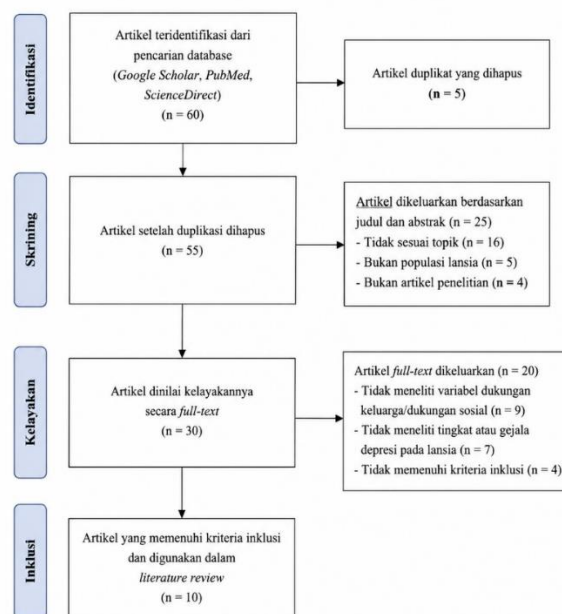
Identifikasi

Artikel teridentifikasi dari pencarian database (Google Scholar, PubMed, ScienceDirect) (n = 60)

Artikel duplikat yang dihapus (n = 5)

Skrining

Artikel setelah duplikasi dihapus (n = 55)

Artikel dikeluarkan berdasarkan judul dan abstrak (n = 25)
- Tidak sesuai topik (n = 16)
- Bukan populasi lansia (n = 5)
- Bukan artikel penelitian (n = 4)

Kelayakan

Artikel dinilai kelayakannya secara full-text (n = 30)

Artikel full-text dikeluarkan (n = 20)
- Tidak meneliti variabel dukungan keluarga/dukungan sosial (n = 9)
- Tidak meneliti tingkat atau gejala depresi pada lansia (n = 7)
- Tidak memenuhi kriteria inklusi (n = 4)

Inklusi

Artikel yang memenuhi kriteria inklusi dan digunakan dalam literature review (n = 10)